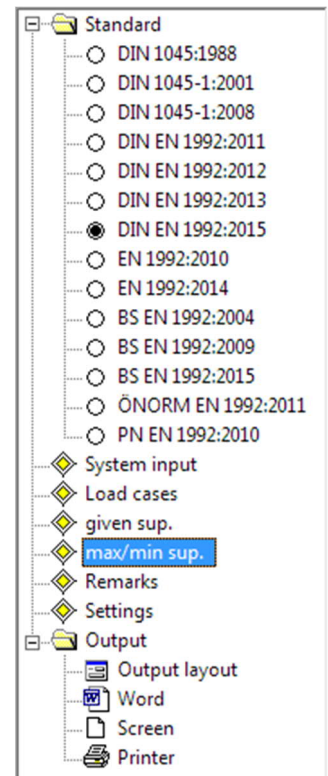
Standard
DIN 1045:1988
DIN 1045-1:2001
DIN 1045-1:2008
DIN EN 1992:2011
DIN EN 1992:2012
DIN EN 1992:2013
DIN EN 1992:2015
EN 1992:2010
EN 1992:2014
BS EN 1992:2004
BS EN 1992:2009
BS EN 1992:2015
ÖNORM EN 1992:2011
PN EN 1992:2010
System input
Load cases
given sup.
max/min sup.
Remarks
Settings
Output
Output layout
Word
Screen
Printer